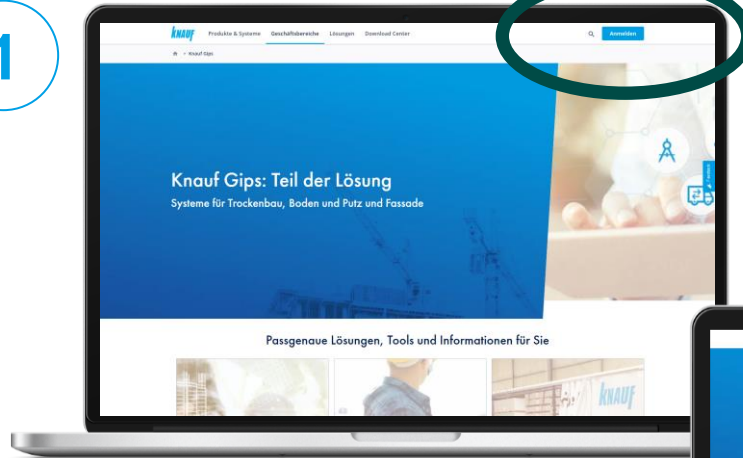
1

KNAUF Produkte & Systeme Geschäftsbereiche Lösungen Download Center

Anmelden

Knauf Gips

Knauf Gips: Teil der Lösung

Systeme für Trockenbau, Boden und Putz und Fassade

Passgenaue Lösungen, Tools und Informationen für Sie

KNAUF